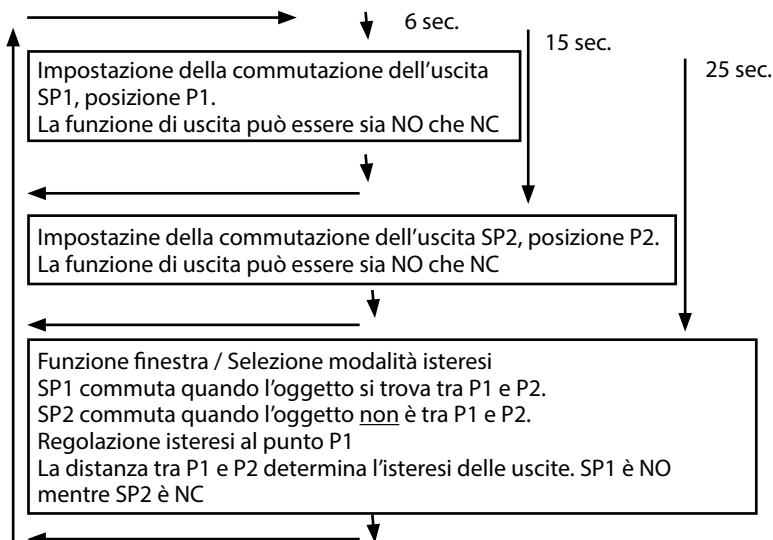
6 sec.

15 sec.

25 sec.

Impostazione della commutazione dell'uscita SP1, posizione P1.
La funzione di uscita può essere sia NO che NC

Impostazine della commutazione dell'uscita SP2, posizione P2.
La funzione di uscita può essere sia NO che NC

Funzione finestra / Selezione modalità isteresi
SP1 commuta quando l'oggetto si trova tra P1 e P2.
SP2 commuta quando l'oggetto non è tra P1 e P2.
Regolazione isteresi al punto P1
La distanza tra P1 e P2 determina l'isteresi delle uscite. SP1 è NO mentre SP2 è NC